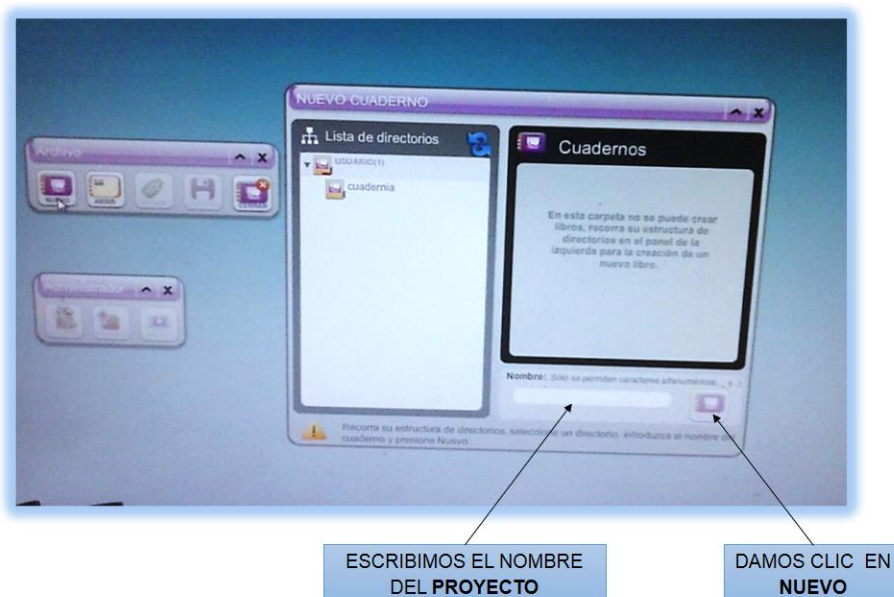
Archivo

NUEVO CUADERNO

Lista de directorios

USUARIO(1)

cuadernia

Cuadernos

En esta carpeta no se puede crear libros, recorra su estructura de directorios en el panel de la izquierda para la creación de un nuevo libro.

Nombre: (Sólo se permiten caracteres alfanuméricos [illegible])

Recorra su estructura de directorios, seleccione un directorio, introduzca el nombre del cuaderno y presione Nuevo.

ESCRIBIMOS EL NOMBRE DEL **PROYECTO**

DAMOS CLIC EN **NUEVO**